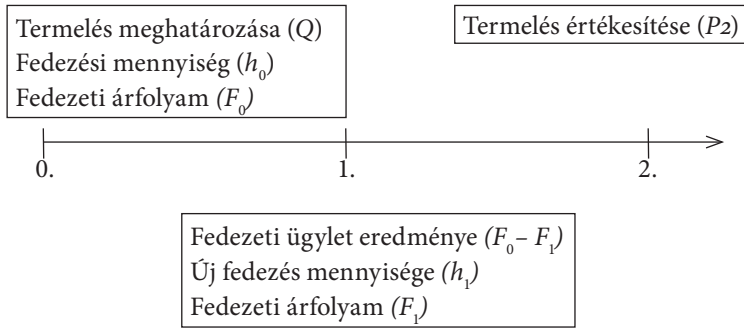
Termelés meghatározása (Q)
Fedezési mennyiség ($h_0$)
Fedezeti árfolyam ($F_0$)

Termelés értékesítése ($P_2$)

0.

1.

2.

Fedezeti ügylet eredménye ($F_0 – F_1$)
Új fedezés mennyisége ($h_1$)
Fedezeti árfolyam ($F_1$)